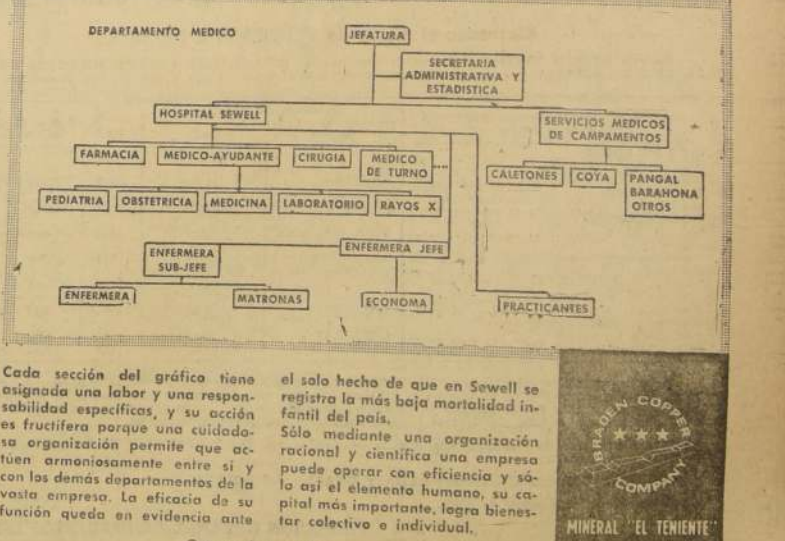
DEPARTAMENTO MEDICO

JEFATURA

SECRETARIA ADMINISTRATIVA Y ESTADISTICA

HOSPITAL SEWELL

SERVICIOS MEDICOS DE CAMPAMENTOS

FARMACIA

MEDICO-AYUDANTE

CIRUGIA

MEDICO DE TURNO

CALETONES

COYA

PANGAL BARAHONA OTROS

PEDIATRIA

OBSTETRICIA

MEDICINA

LABORATORIO

RAYOS X

ENFERMERA SUB-JEFE

ENFERMERA JEFE

ENFERMERA

MATRONAS

ECONOMA

PRACTICANTES

Cada sección del gráfico tiene asignada una labor y una responsabilidad específicas, y su acción es fructífera porque una cuidadosa organización permite que actúen armoniosamente entre sí y con los demás departamentos de la vasta empresa. La eficacia de su función queda en evidencia ante el solo hecho de que en Sewell se registra la más baja mortalidad infantil del país.

Sólo mediante una organización racional y científica una empresa puede operar con eficiencia y sólo así el elemento humano, su capital más importante, logra bienestar colectivo e individual.

BRADEN COPPER COMPANY

MINERAL "EL TENIENTE"